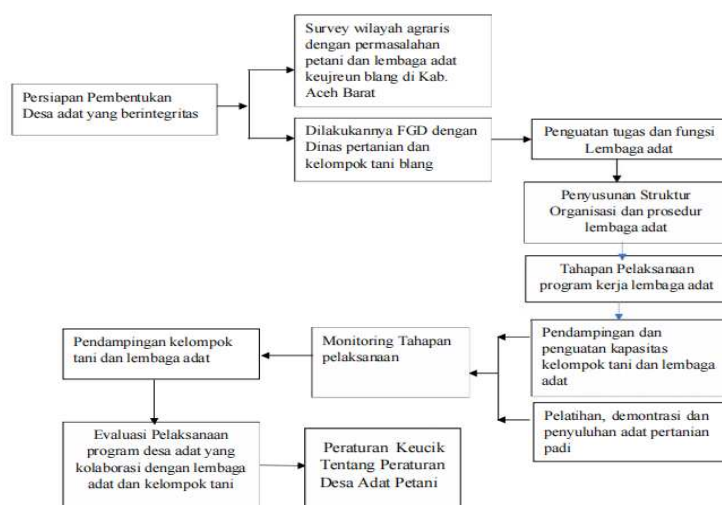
Persiapan Pembentukan Desa adat yang berintegritas

Survey wilayah agraris dengan permasalahan petani dan lembaga adat keujreun blang di Kab. Aceh Barat

Dilakukannya FGD dengan Dinas pertanian dan kelompok tani blang

Penguatan tugas dan fungsi Lembaga adat

Penyusunan Struktur Organisasi dan prosedur lembaga adat

Tahapan Pelaksanaan program kerja lembaga adat

Pendampingan dan penguatan kapasitas kelompok tani dan lembaga adat

Pelatihan, demontrasi dan penyuluhan adat pertanian padi

Monitoring Tahapan pelaksanaan

Pendampingan kelompok tani dan lembaga adat

Evaluasi Pelaksanaan program desa adat yang kolaborasi dengan lembaga adat dan kelompok tani

Peraturan Keucik Tentang Peraturan Desa Adat Petani